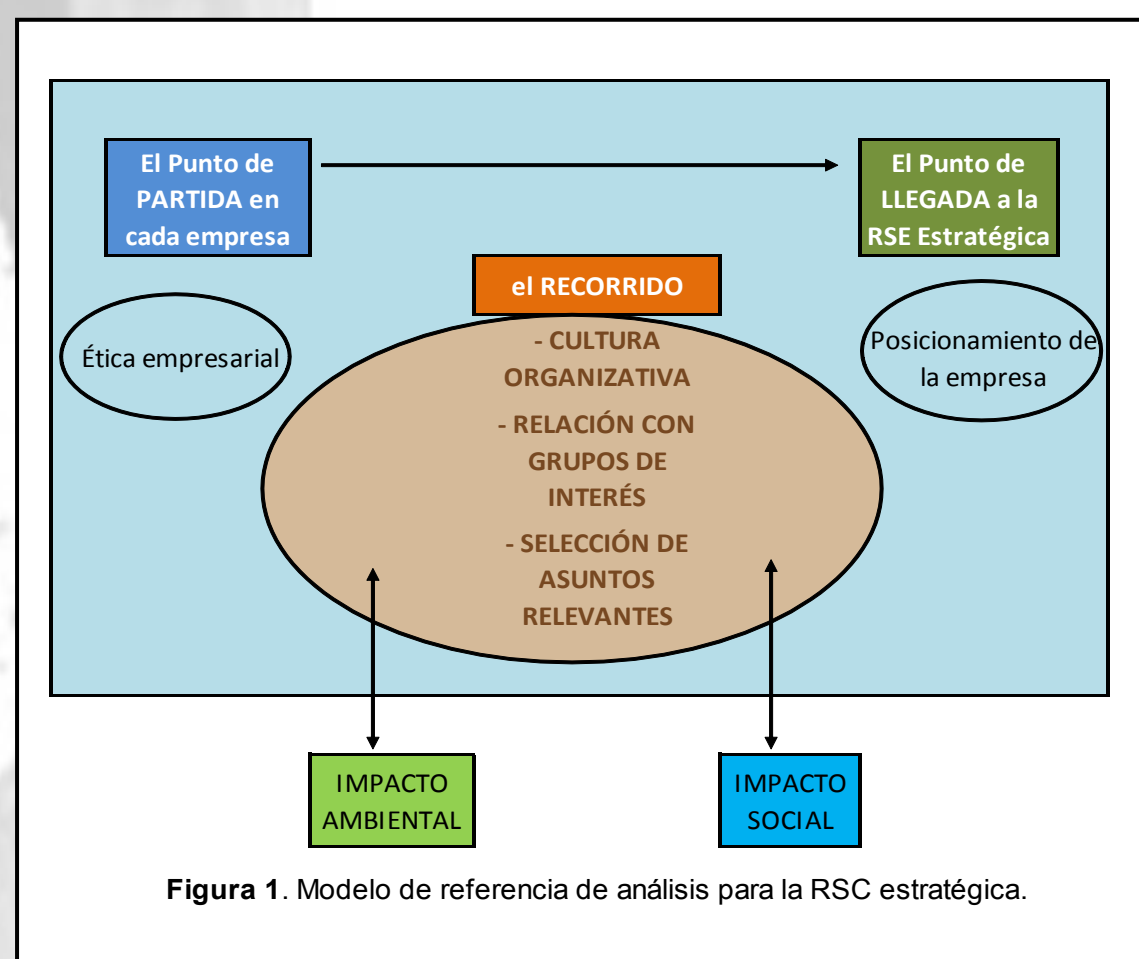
El Punto de PARTIDA en cada empresa

El Punto de LLEGADA a la RSE Estratégica

el RECORRIDO

Ética empresarial

- CULTURA ORGANIZATIVA

- RELACIÓN CON GRUPOS DE INTERÉS

- SELECCIÓN DE ASUNTOS RELEVANTES

Posicionamiento de la empresa

IMPACTO AMBIENTAL

IMPACTO SOCIAL

**Figura 1**. Modelo de referencia de análisis para la RSC estratégica.